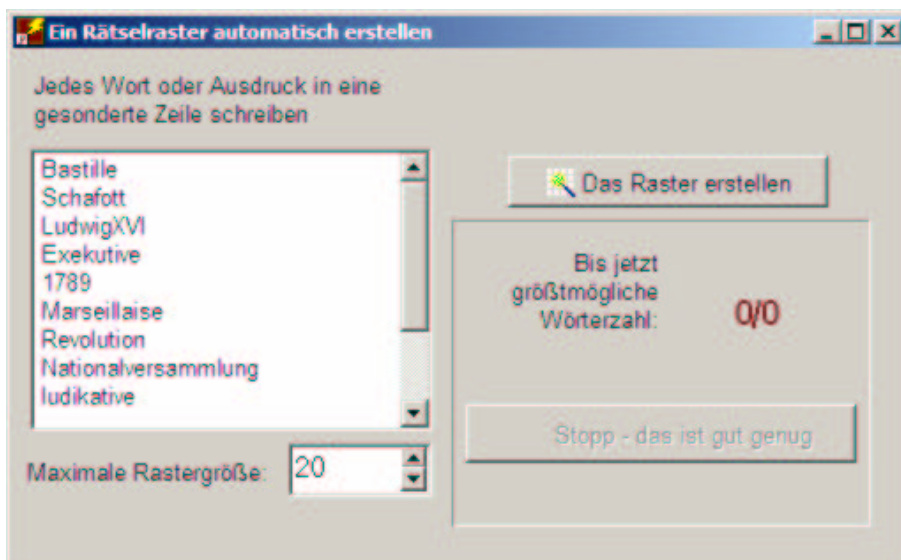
Ein Rätselraster automatisch erstellen

Jedes Wort oder Ausdruck in eine gesonderte Zeile schreiben

Bastille
Schafott
LudwigXVI
Exekutive
1789
Marseillaise
Revolution
Nationalversammlung
Iudikative

Maximale Rastergröße: 20

Das Raster erstellen

Bis jetzt größtmögliche Wörterzahl: 0/0

Stopp - das ist gut genug